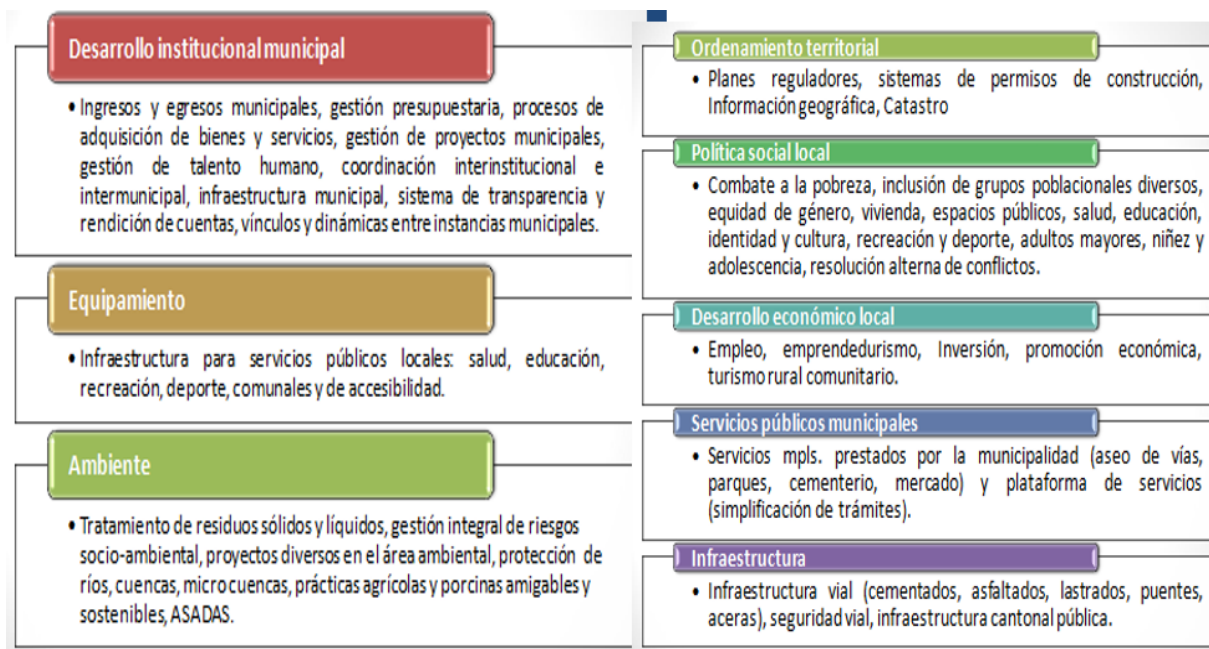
Desarrollo institucional municipal

• Ingresos y egresos municipales, gestión presupuestaria, procesos de adquisición de bienes y servicios, gestión de proyectos municipales, gestión de talento humano, coordinación interinstitucional e intermunicipal, infraestructura municipal, sistema de transparencia y rendición de cuentas, vínculos y dinámicas entre instancias municipales.

Equipamiento

• Infraestructura para servicios públicos locales: salud, educación, recreación, deporte, comunales y de accesibilidad.

Ambiente

• Tratamiento de residuos sólidos y líquidos, gestión integral de riesgos socio-ambiental, proyectos diversos en el área ambiental, protección de ríos, cuencas, microcuencas, prácticas agrícolas y porcinas amigables y sostenibles, ASADAS.

Ordenamiento territorial

• Planes reguladores, sistemas de permisos de construcción, Información geográfica, Catastro

Política social local

• Combate a la pobreza, inclusión de grupos poblacionales diversos, equidad de género, vivienda, espacios públicos, salud, educación, identidad y cultura, recreación y deporte, adultos mayores, niñez y adolescencia, resolución alterna de conflictos.

Desarrollo económico local

• Empleo, emprendedurismo, Inversión, promoción económica, turismo rural comunitario.

Servicios públicos municipales

• Servicios mpls. prestados por la municipalidad (aseo de vías, parques, cementerio, mercado) y plataforma de servicios (simplificación de trámites).

Infraestructura

• Infraestructura vial (cementados, asfaltados, lastrados, puentes, aceras), seguridad vial, infraestructura cantonal pública.